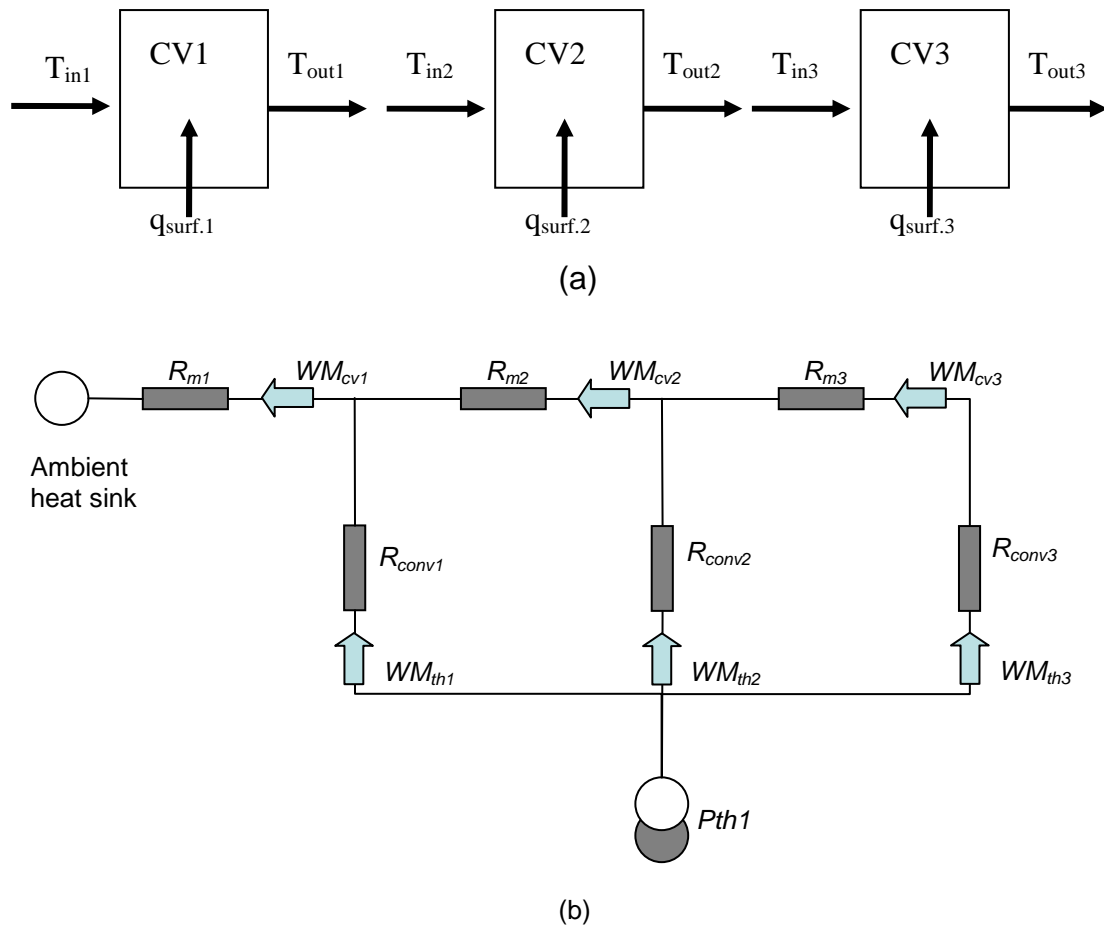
$T_{in1}$ CV1 $T_{out1}$ $T_{in2}$ CV2 $T_{out2}$ $T_{in3}$ CV3 $T_{out3}$

$q_{surf.1}$ $q_{surf.2}$ $q_{surf.3}$

(a)

$R_{m1}$ $WM_{cv1}$ $R_{m2}$ $WM_{cv2}$ $R_{m3}$ $WM_{cv3}$

Ambient heat sink

$R_{conv1}$ $R_{conv2}$ $R_{conv3}$

$WM_{th1}$ $WM_{th2}$ $WM_{th3}$

Pth1

(b)